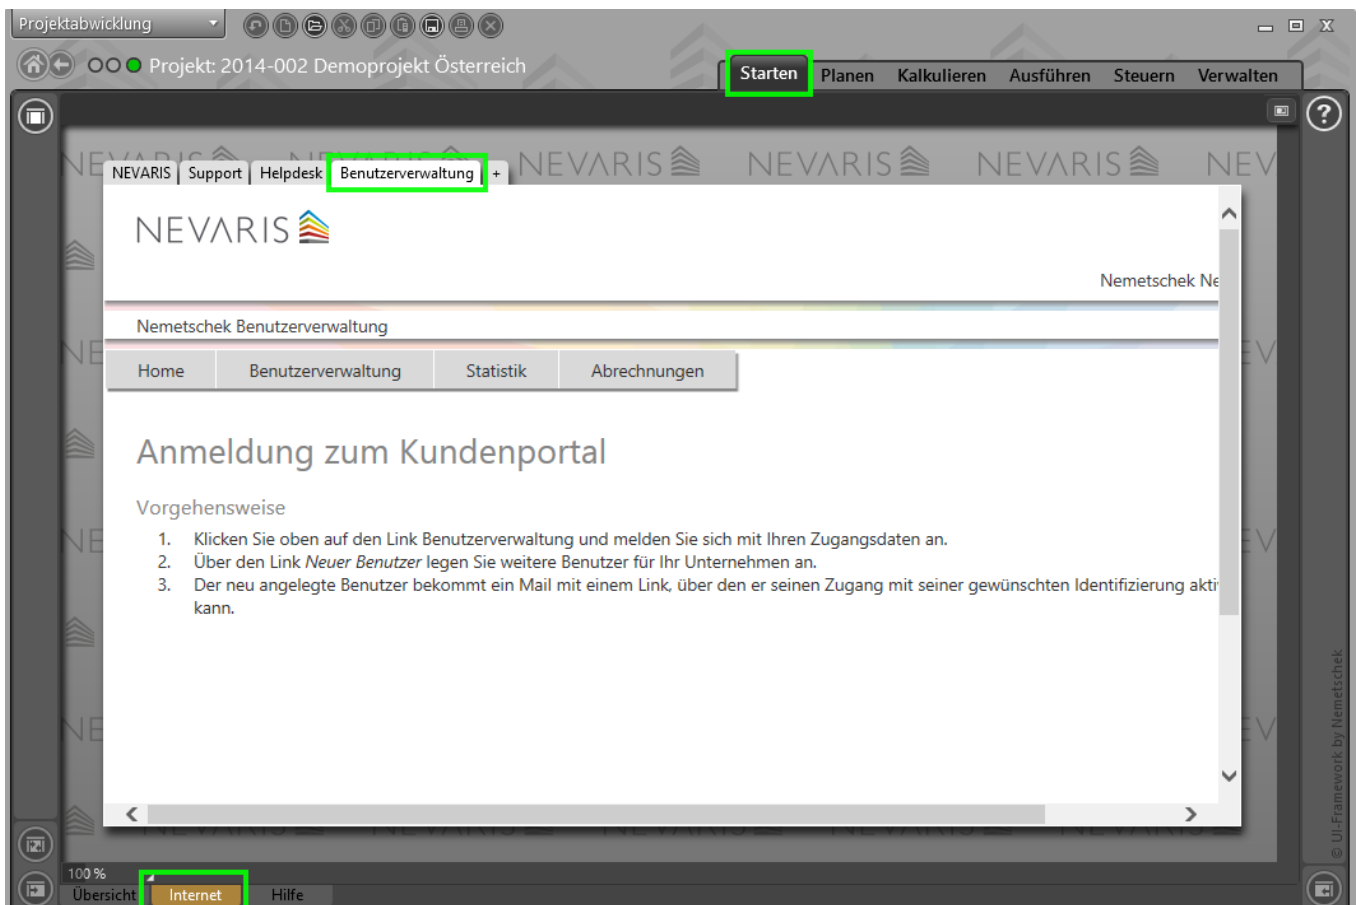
Projektabwicklung

Projekt: 2014-002 Demoprojekt Österreich

Starten Planen Kalkulieren Ausführen Steuern Verwalten

NEVARIS | Support | Helpdesk | Benutzerverwaltung | +

NEVARIS

Nemetschek Ne

Nemetschek Benutzerverwaltung

Home | Benutzerverwaltung | Statistik | Abrechnungen

Anmeldung zum Kundenportal

Vorgehensweise

1. Klicken Sie oben auf den Link Benutzerverwaltung und melden Sie sich mit Ihren Zugangsdaten an.
2. Über den Link *Neuer Benutzer* legen Sie weitere Benutzer für Ihr Unternehmen an.
3. Der neu angelegte Benutzer bekommt ein Mail mit einem Link, über den er seinen Zugang mit seiner gewünschten Identifizierung akti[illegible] kann.

© UI-Framework by Nemetschek

100 %

Übersicht | Internet | Hilfe